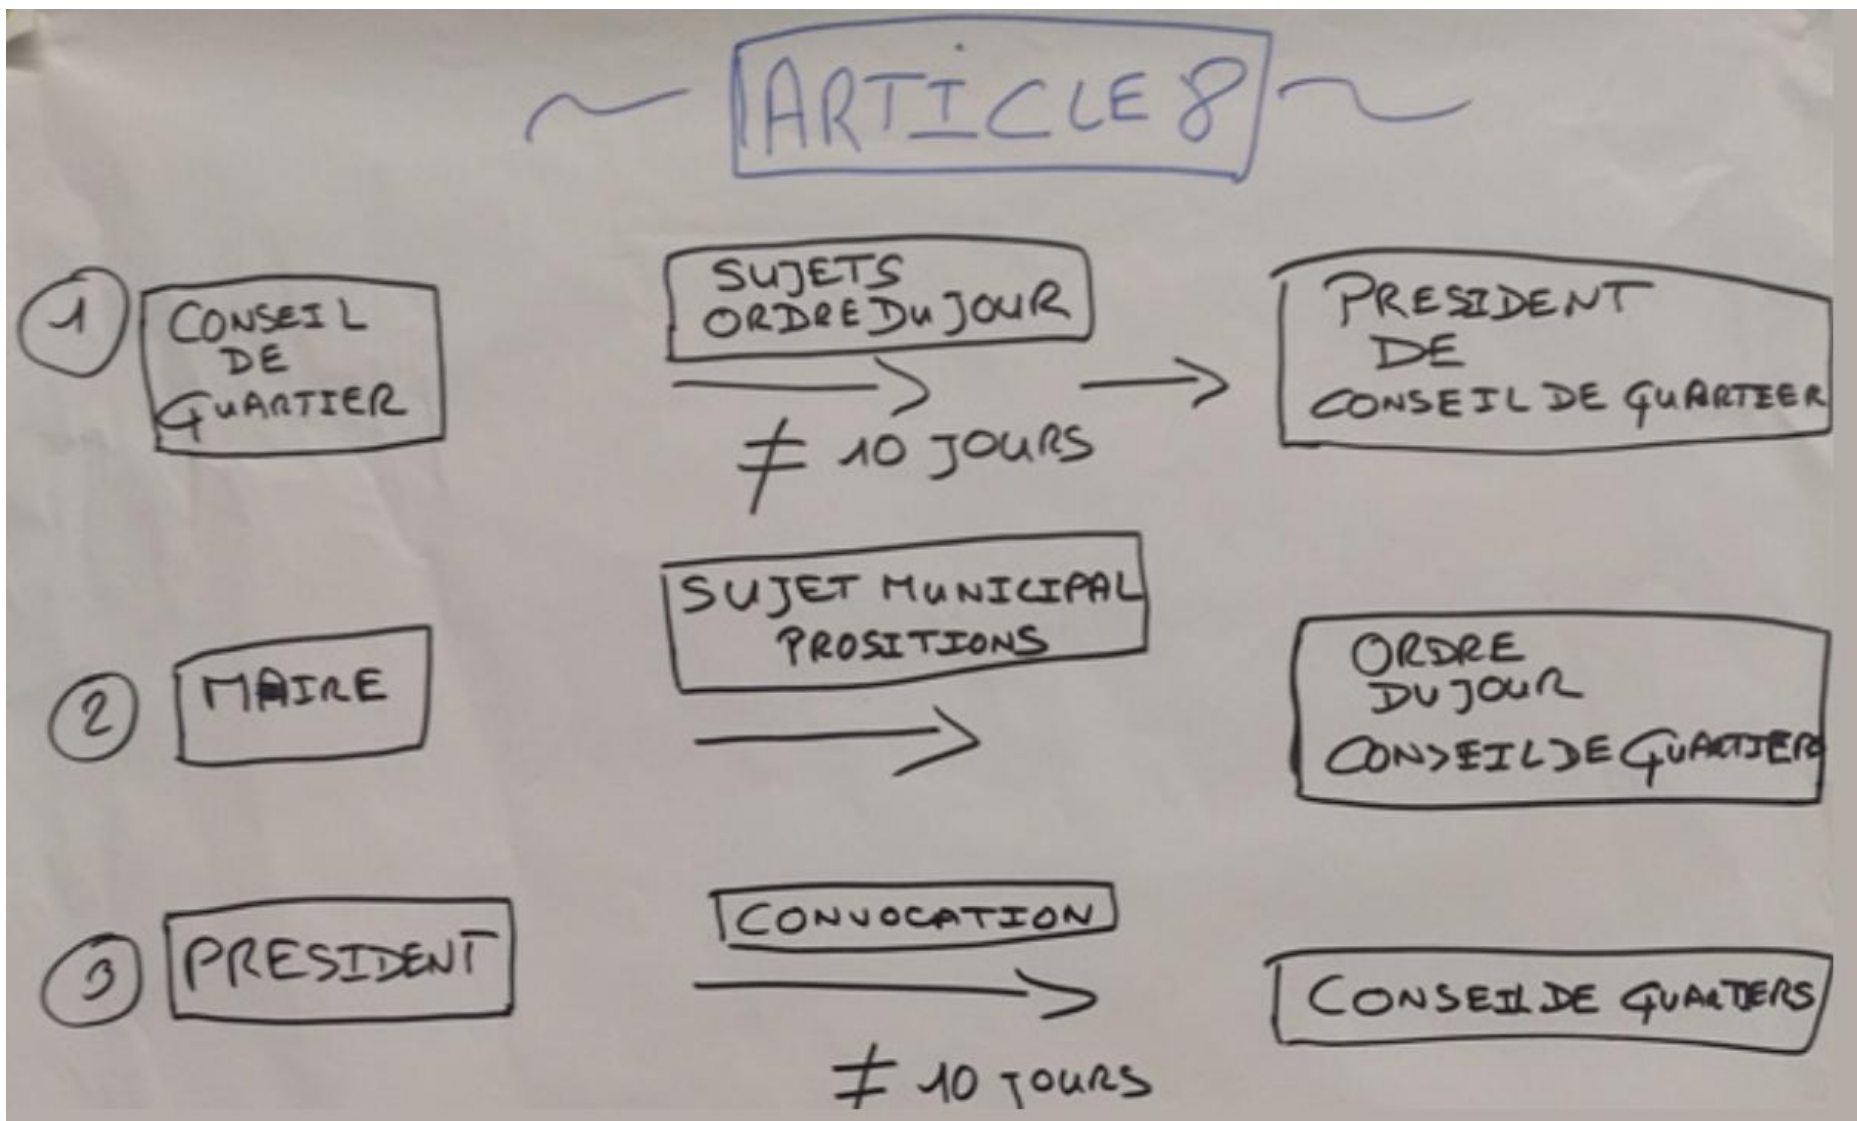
ARTICLE 8

1 CONSEIL DE QUARTIER

SUJETS ORDRE DU JOUR

$\neq$ 10 JOURS

PRESIDENT DE CONSEIL DE QUARTEER

2 MAIRE

SUJET MUNICIPAL PROSITIONS

ORDRE DU JOUR CONSEIL DE QUARTIER

3 PRESIDENT

CONVOCATION

$\neq$ 10 JOURS

CONSEIL DE QUARTIERS